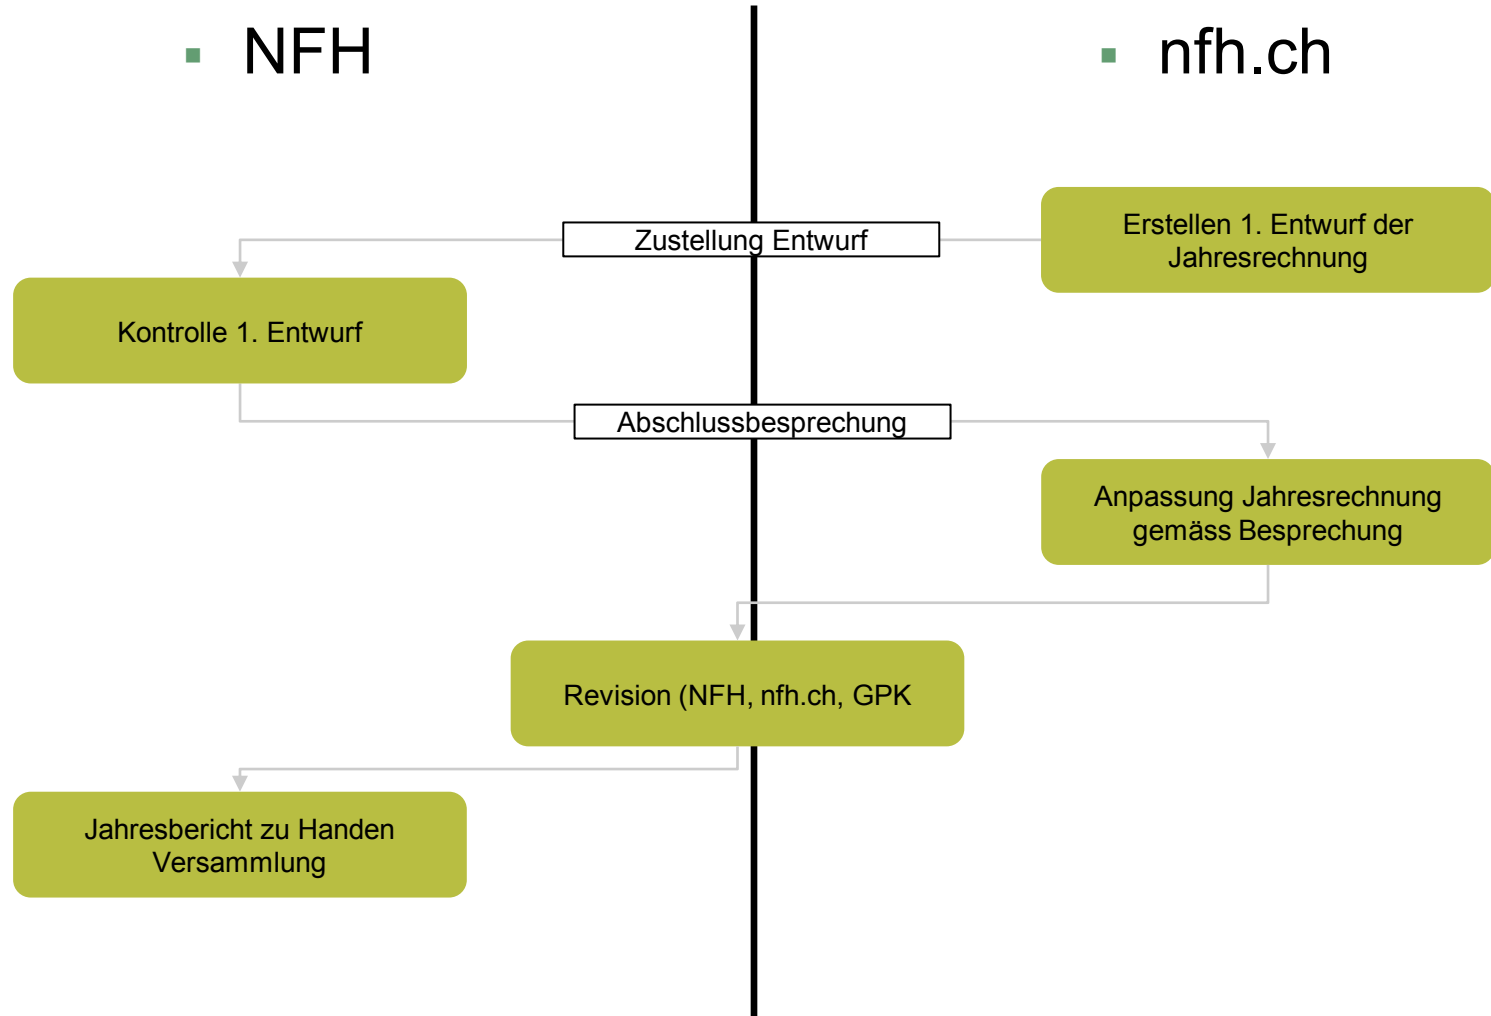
NFH

nfh.ch

Erstellen 1. Entwurf der Jahresrechnung

Zustellung Entwurf

Kontrolle 1. Entwurf

Abschlussbesprechung

Anpassung Jahresrechnung gemäss Besprechung

Revision (NFH, nfh.ch, GPK

Jahresbericht zu Handen Versammlung